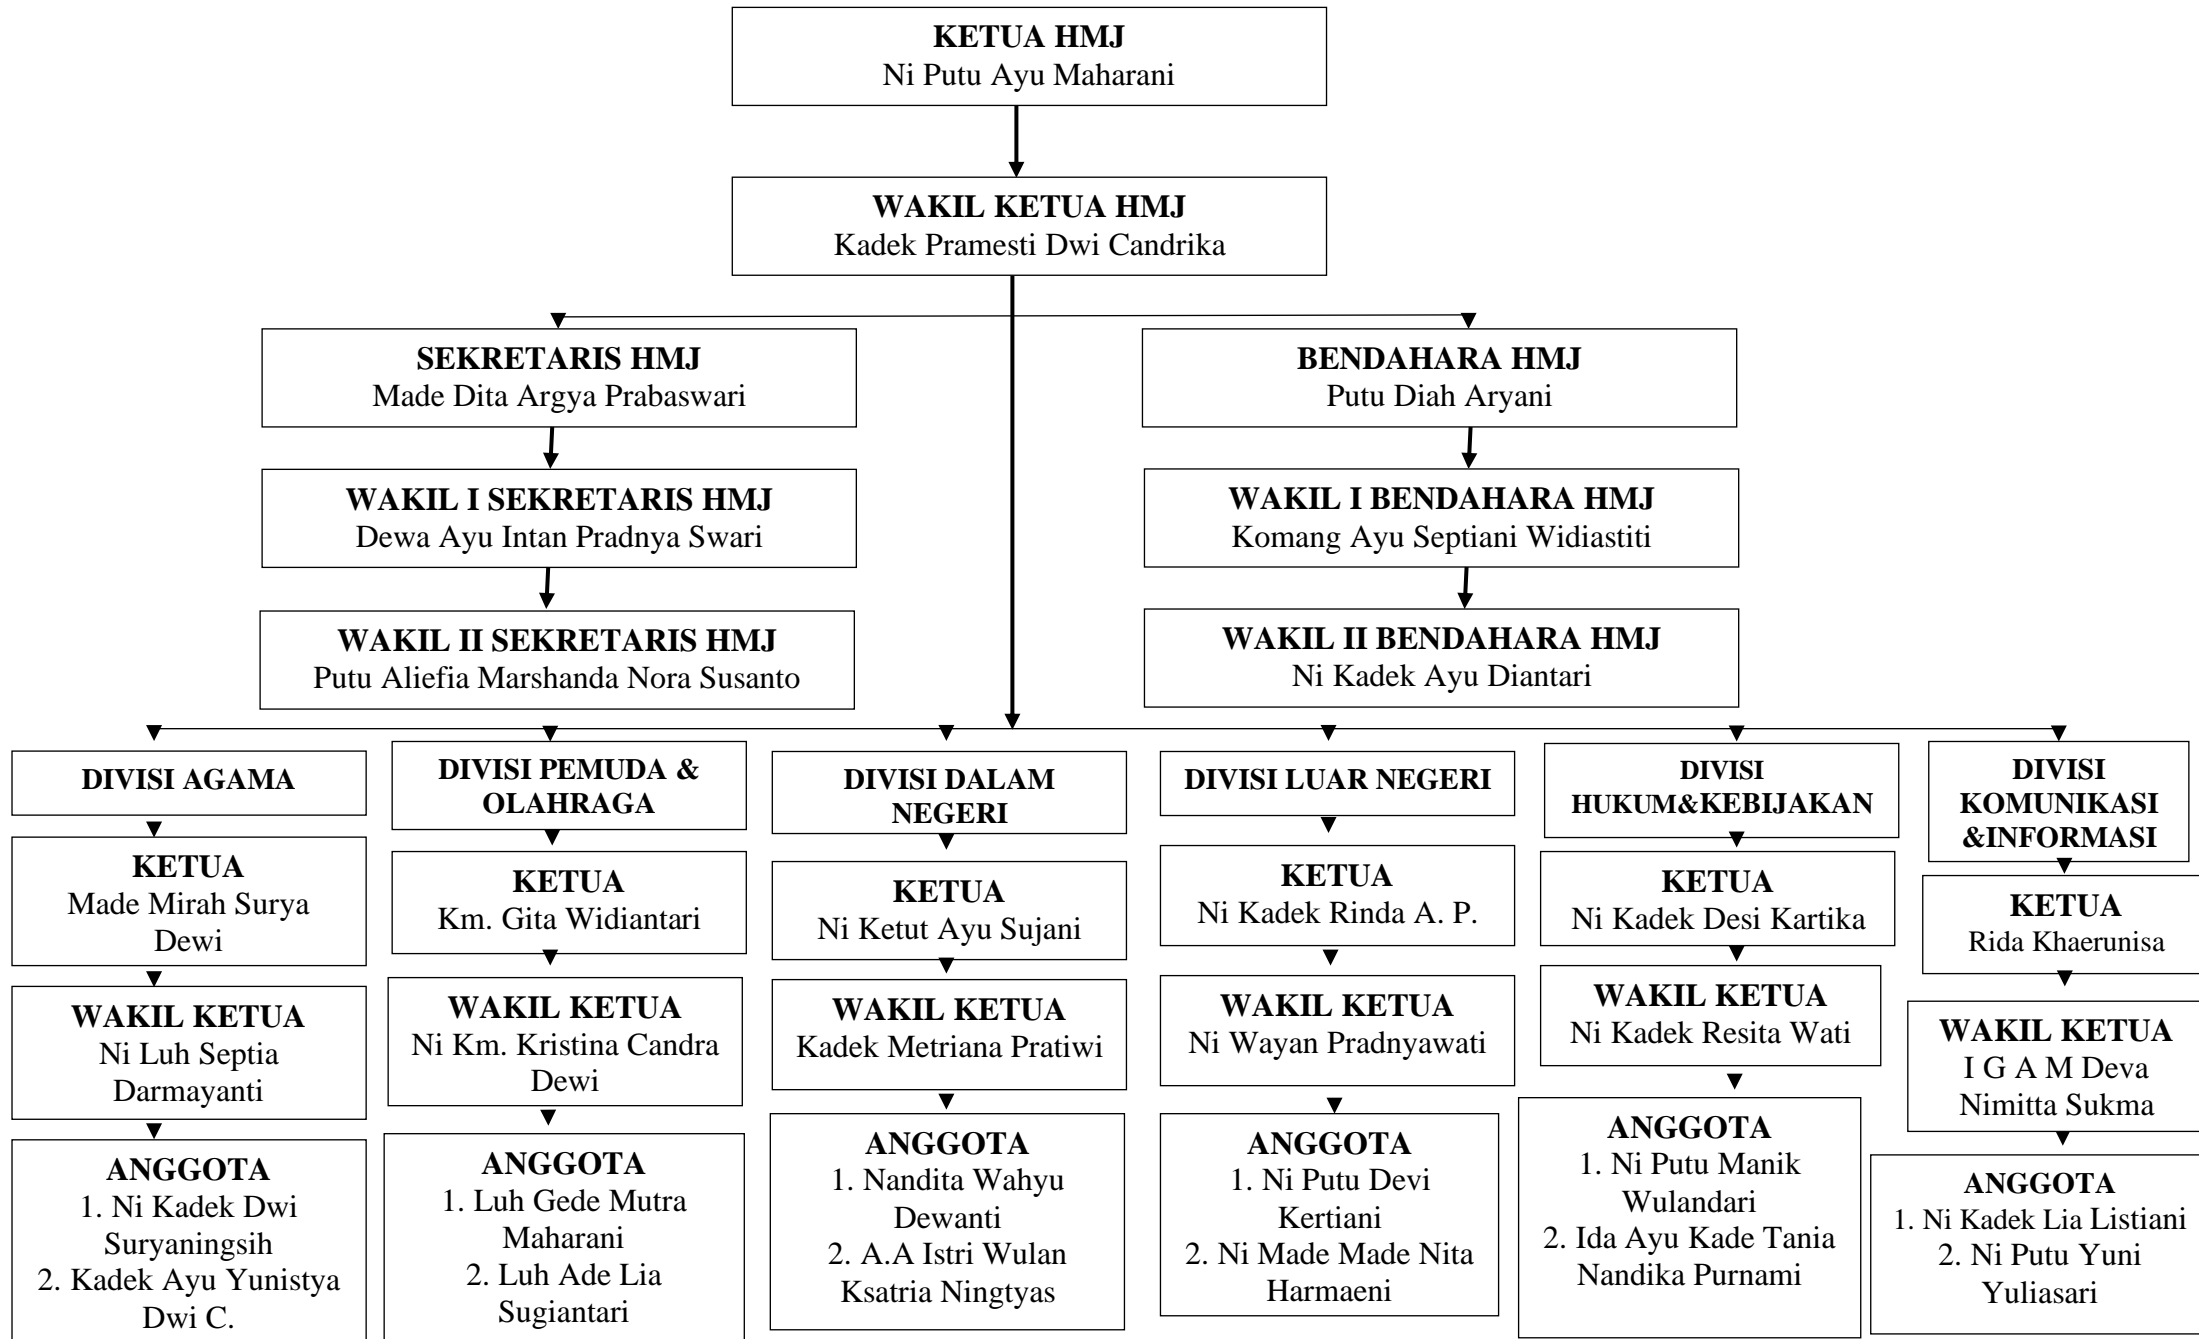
KETUA HMJ
Ni Putu Ayu Maharani

WAKIL KETUA HMJ
Kadek Pramesti Dwi Candrika

SEKRETARIS HMJ
Made Dita Argya Prabaswari

WAKIL I SEKRETARIS HMJ
Dewa Ayu Intan Pradnya Swari

WAKIL II SEKRETARIS HMJ
Putu Aliefia Marshanda Nora Susanto

BENDAHARA HMJ
Putu Diah Aryani

WAKIL I BENDAHARA HMJ
Komang Ayu Septiani Widiastiti

WAKIL II BENDAHARA HMJ
Ni Kadek Ayu Diantari

DIVISI AGAMA

KETUA
Made Mirah Surya Dewi

WAKIL KETUA
Ni Luh Septia Darmayanti

ANGGOTA
1. Ni Kadek Dwi Suryaningsih
2. Kadek Ayu Yunistya Dwi C.

DIVISI PEMUDA & OLAHRAGA

KETUA
Km. Gita Widiantari

WAKIL KETUA
Ni Km. Kristina Candra Dewi

ANGGOTA
1. Luh Gede Mutra Maharani
2. Luh Ade Lia Sugiantari

DIVISI DALAM NEGERI

KETUA
Ni Ketut Ayu Sujani

WAKIL KETUA
Kadek Metriana Pratiwi

ANGGOTA
1. Nandita Wahyu Dewanti
2. A.A Istri Wulan Ksatria Ningtyas

DIVISI LUAR NEGERI

KETUA
Ni Kadek Rinda A. P.

WAKIL KETUA
Ni Wayan Pradnyawati

ANGGOTA
1. Ni Putu Devi Kertiani
2. Ni Made Made Nita Harmaeni

DIVISI HUKUM&KEBIJAKAN

KETUA
Ni Kadek Desi Kartika

WAKIL KETUA
Ni Kadek Resita Wati

ANGGOTA
1. Ni Putu Manik Wulandari
2. Ida Ayu Kade Tania Nandika Purnami

DIVISI KOMUNIKASI &INFORMASI

KETUA
Rida Khaerunisa

WAKIL KETUA
I G A M Deva Nimitta Sukma

ANGGOTA
1. Ni Kadek Lia Listiani
2. Ni Putu Yuni Yuliasari